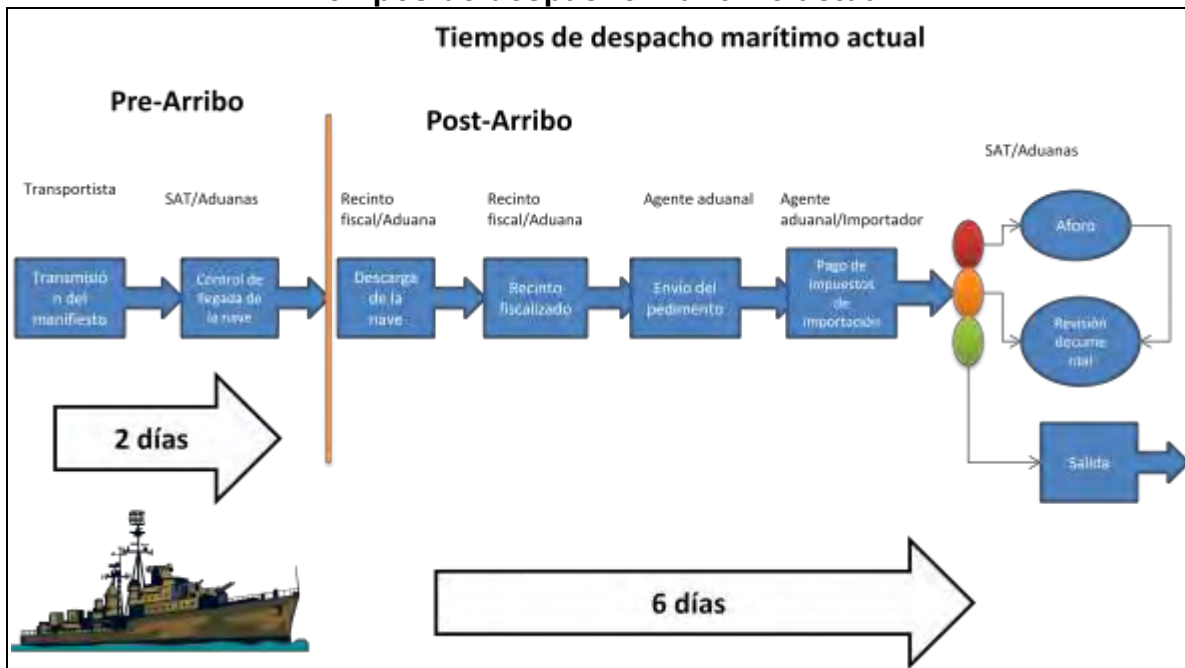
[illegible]

Tiempos de despacho marítimo actual

Pre-Arribo

Post-Arribo

Transportista

SAT/Aduanas

Recinto fiscal/Aduana

Recinto fiscal/Aduana

Agente aduanal

Agente aduanal/Importador

SAT/Aduanas

Transmisión del manifiesto

Control de llegada de la nave

Descarga de la nave

Recinto fiscalizado

Envío del pedimento

Pago de impuestos de importación

Aforo

Revisión documental

Salida

2 días

6 días